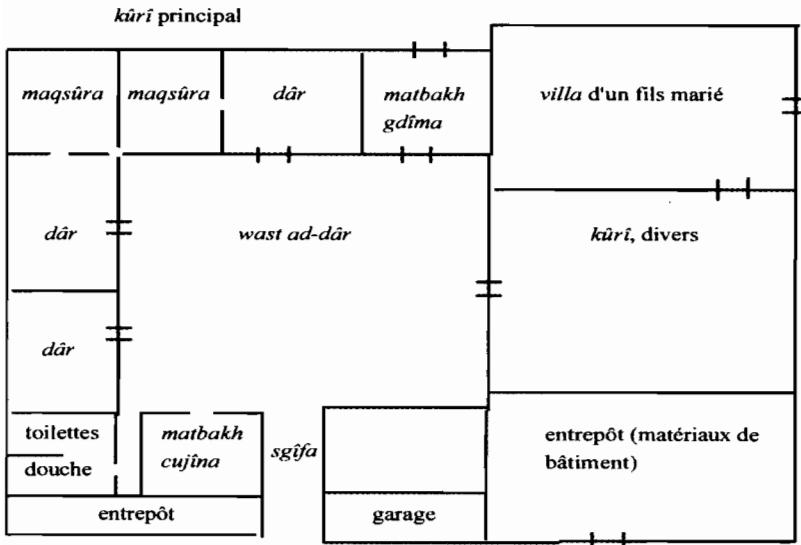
kûrî principal

maqsûra

maqsûra

dâr

matbakh gdîma

villa d'un fils marié

dâr

wast ad-dâr

kûrî, divers

dâr

toilettes

douche

matbakh cujîna

sgîfa

entrepôt (matériaux de bâtiment)

entrepôt

garage